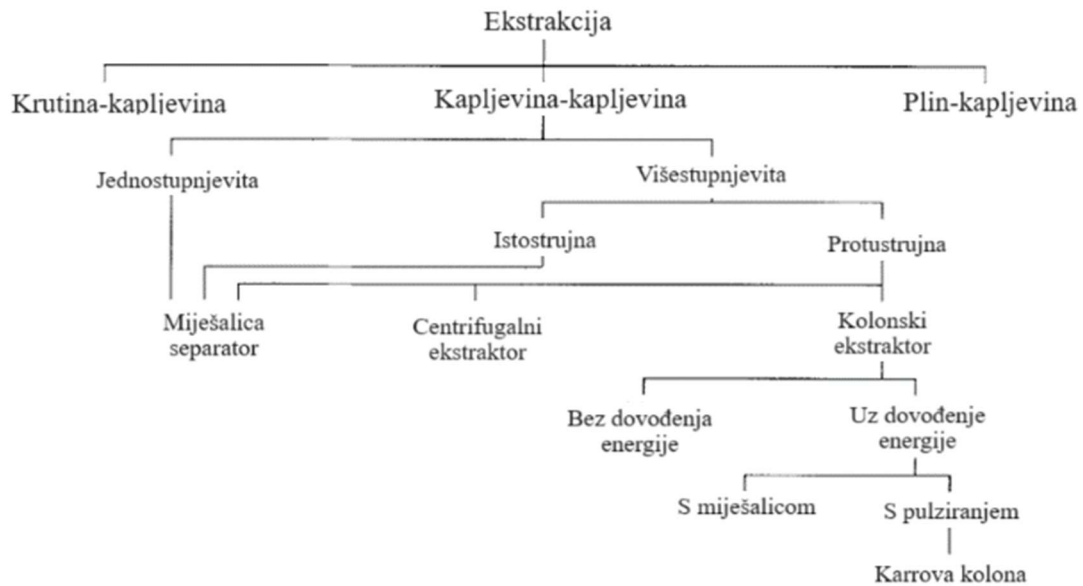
Ekstrakcija

Krutina-kapljevina

Kapljevina-kapljevina

Plin-kapljevina

Jednostupnjevita

Višestupnjevita

Istostrujna

Protustrujna

Miješalica separator

Centrifugalni ekstraktor

Kolonski ekstraktor

Bez dovođenja energije

Uz dovođenje energije

S miješalicom

S pulziranjem

Karrova kolona